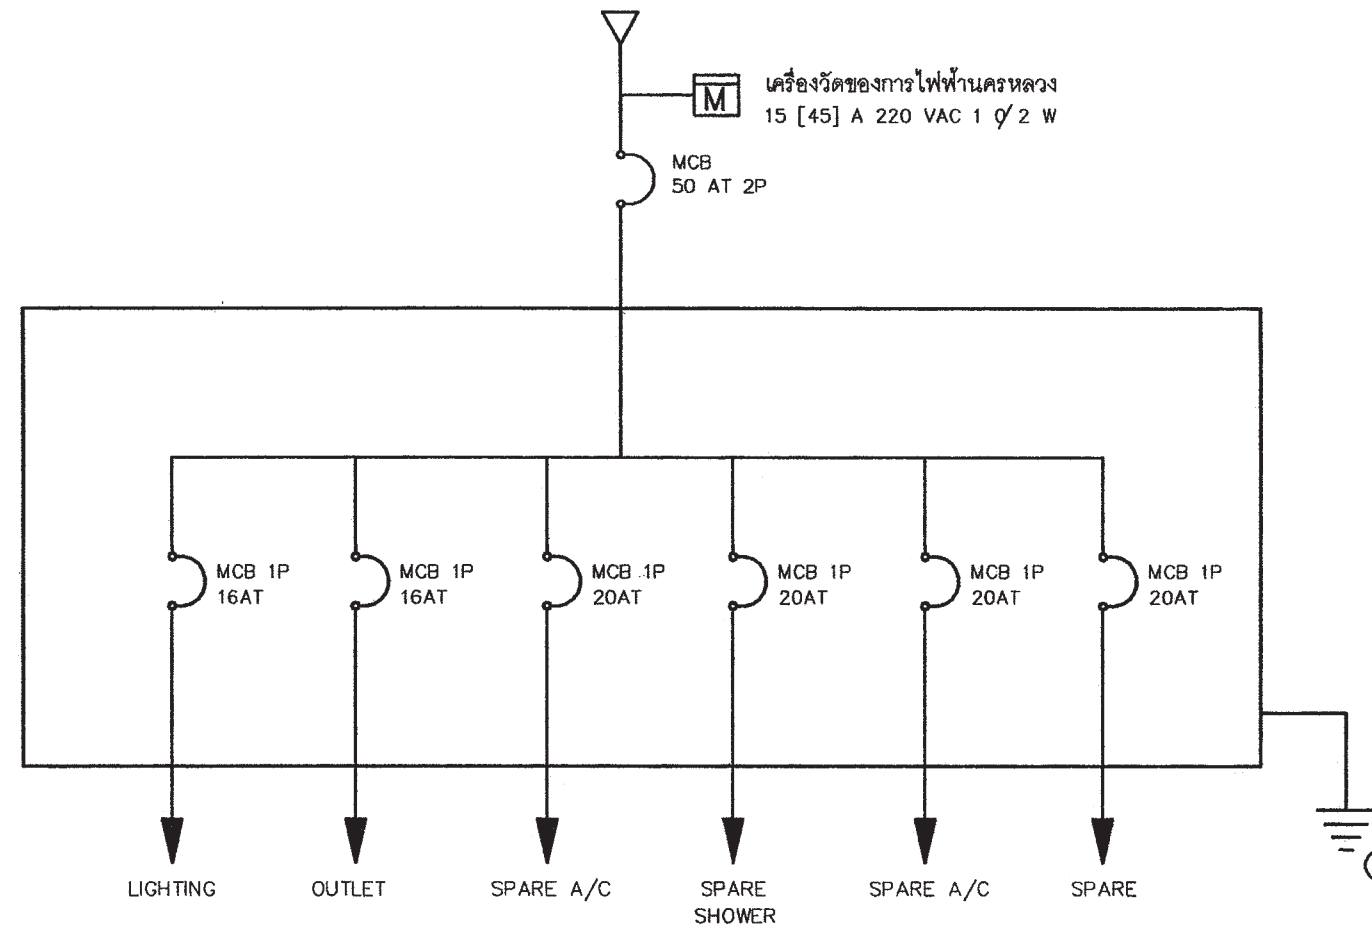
M

เครื่องวัดของการไฟฟ้านครหลวง
15 [45] A 220 VAC 1 Ø/2 W

MCB
50 AT 2P

MCB 1P
16AT

MCB 1P
16AT

MCB 1P
20AT

MCB 1P
20AT

MCB 1P
20AT

MCB 1P
20AT

LIGHTING

OUTLET

SPARE A/C

SPARE
SHOWER

SPARE A/C

SPARE